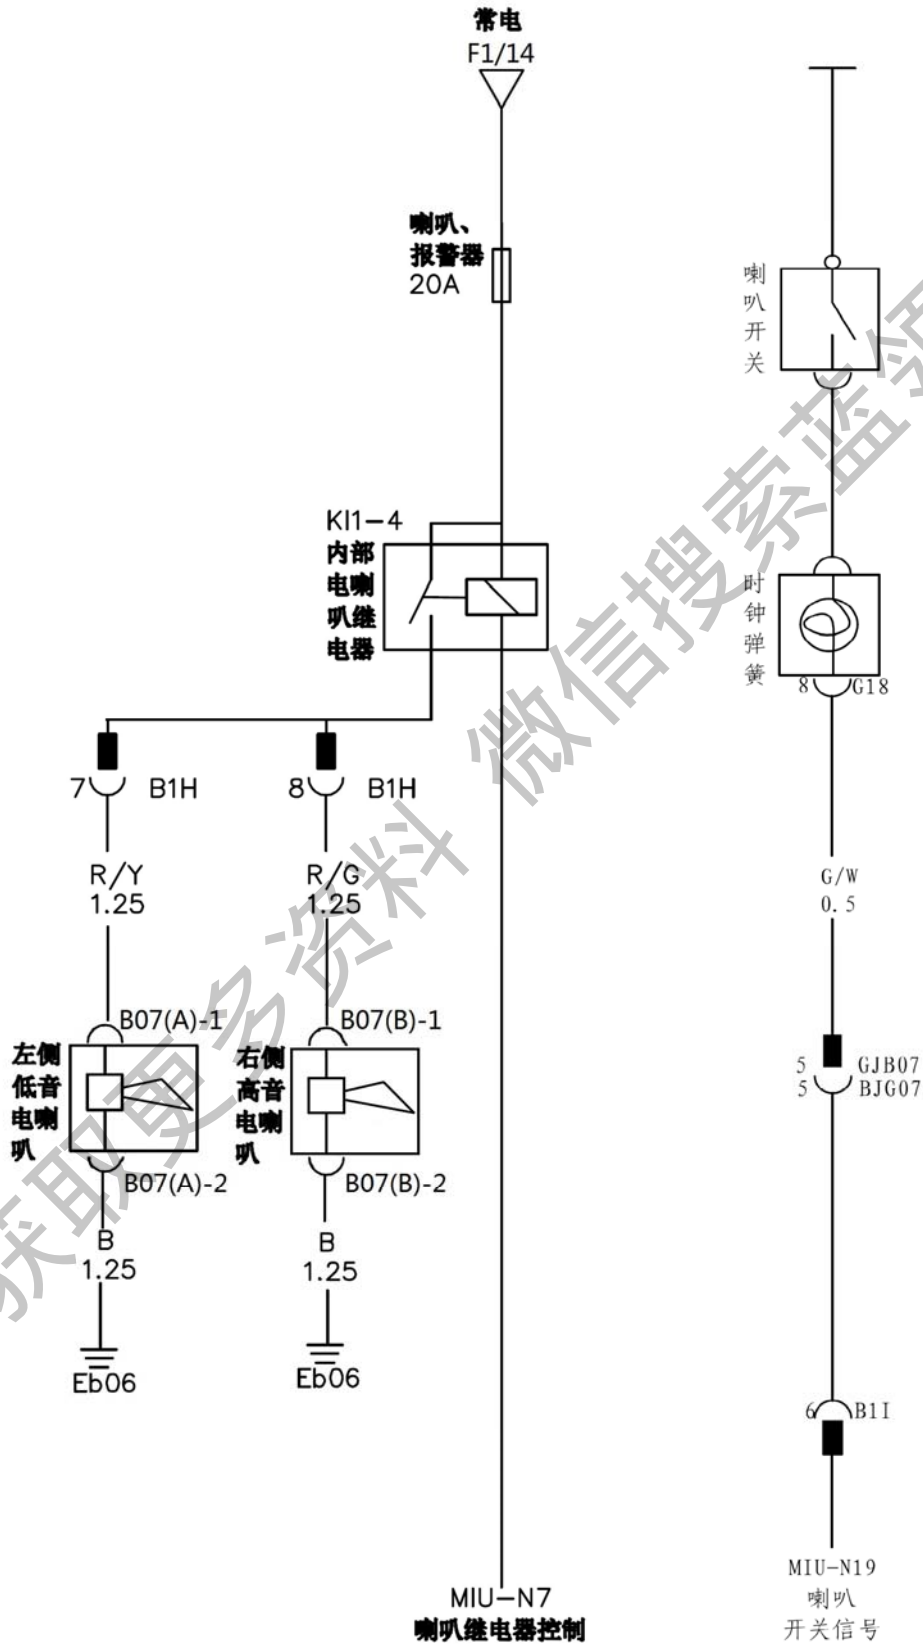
常电
F1/14

喇叭、
报警器
20A

喇
叭
开
关

KI1−4
内部
电喇
叭继
电器

时
钟
弹
簧
8 G18

7 B1H
8 B1H

R/Y
1.25

R/G
1.25

G/W
0.5

B07(A)-1
左侧
低音
电喇
叭
B07(A)-2

B07(B)-1
右侧
高音
电喇
叭
B07(B)-2

5 GJB07
5 BJG07

B
1.25
Eb06

B
1.25
Eb06

6 B1I

MIU−N7
喇叭继电器控制

MIU−N19
喇叭
开关信号

获取更多资料 微信搜索蓝领